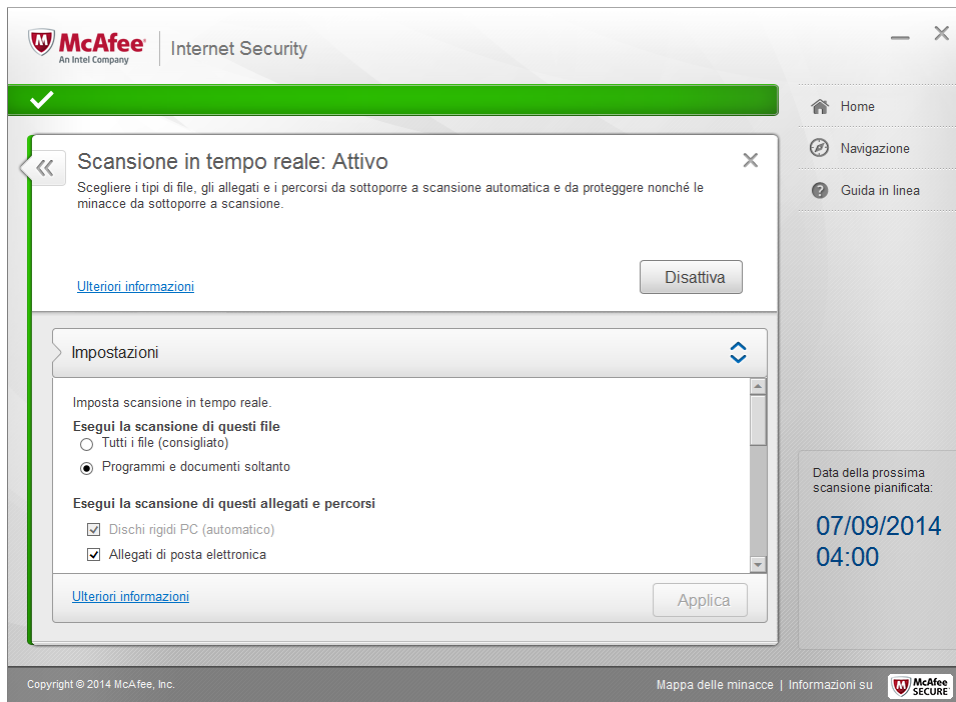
McAfee
An Intel Company
Internet Security

Home
Navigazione
Guida in linea

Scansione in tempo reale: Attivo

Scegliere i tipi di file, gli allegati e i percorsi da sottoporre a scansione automatica e da proteggere nonché le minacce da sottoporre a scansione.

Ulteriori informazioni

Disattiva

Impostazioni

Imposta scansione in tempo reale.

Esegui la scansione di questi file
Tutti i file (consigliato)
Programmi e documenti soltanto

Esegui la scansione di questi allegati e percorsi
Dischi rigidi PC (automatico)
Allegati di posta elettronica

Ulteriori informazioni

Applica

Data della prossima scansione pianificata:
07/09/2014
04:00

Copyright © 2014 McAfee, Inc.

Mappa delle minacce | Informazioni su

McAfee SECURE